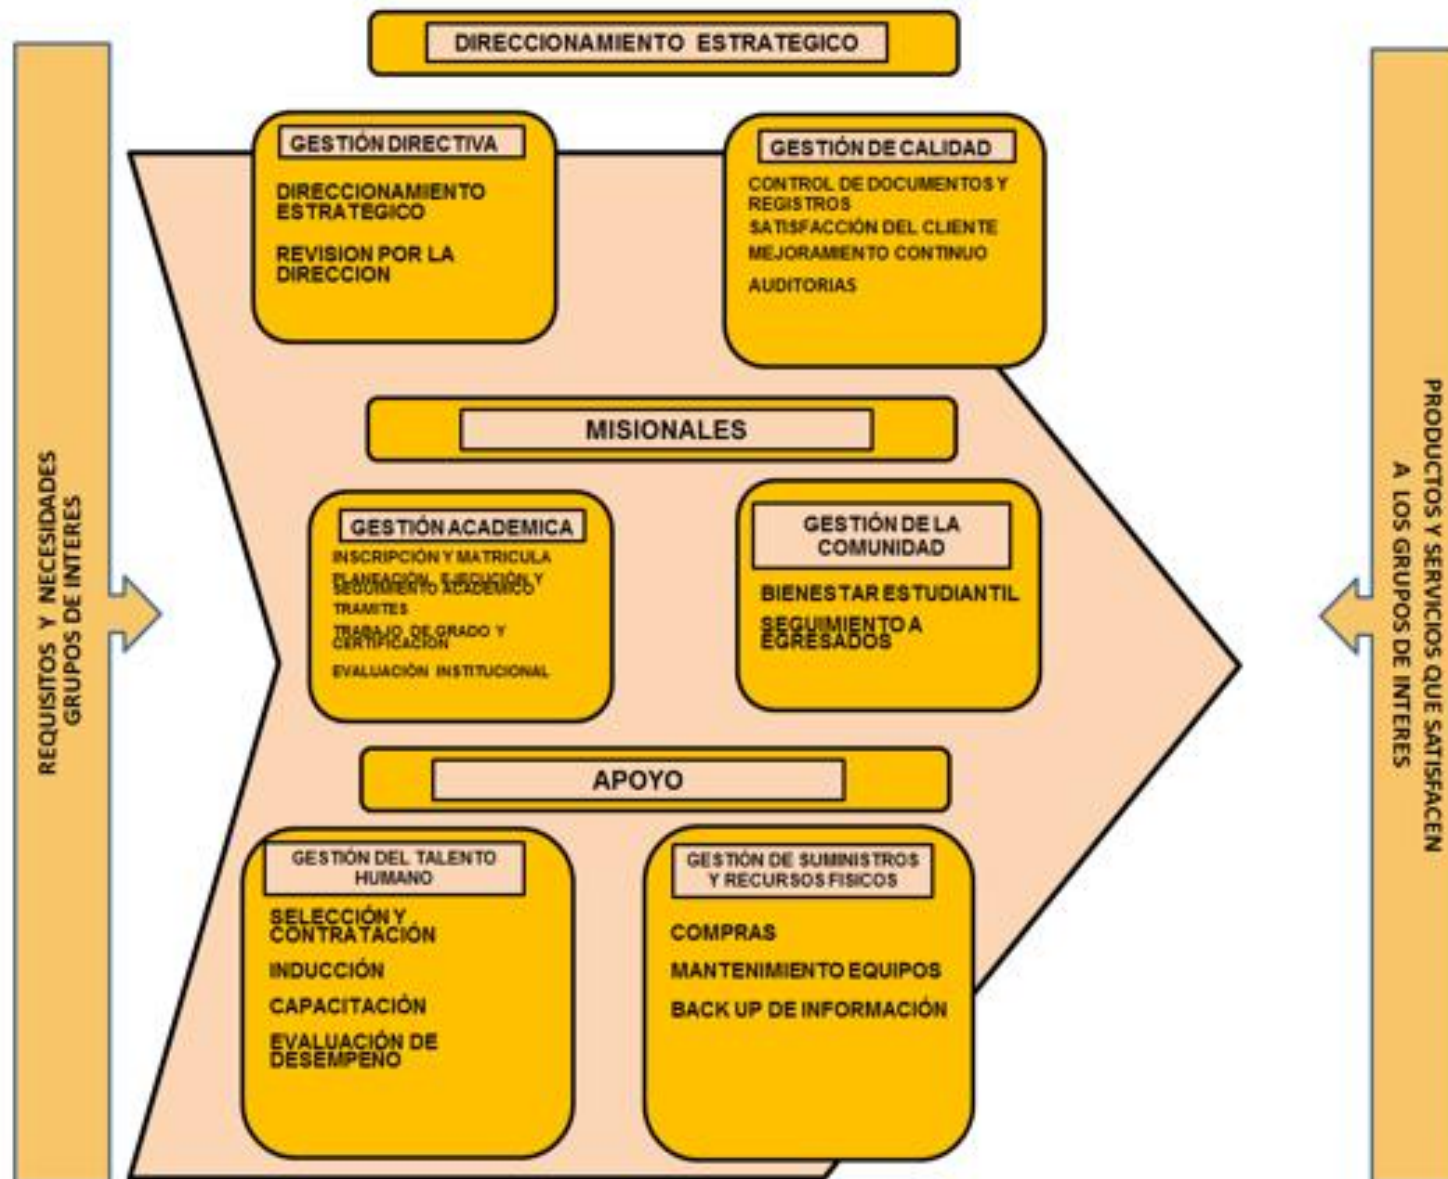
REQUISITOS Y NECESIDADES GRUPOS DE INTERES

DIRECCIONAMIENTO ESTRATEGICO

GESTIÓN DIRECTIVA

DIRECCIONAMIENTO ESTRATEGICO

REVISION POR LA DIRECCION

GESTIÓN DE CALIDAD

CONTROL DE DOCUMENTOS Y REGISTROS

SATISFACCIÓN DEL CLIENTE

MEJORAMIENTO CONTINUO

AUDITORIAS

MISIONALES

GESTIÓN ACADEMICA

INSCRIPCIÓN Y MATRICULA

PLANEACIÓN, EJECUCIÓN Y SEGUIMIENTO ACADEMICO

TRAMITES

TRABAJO DE GRADO Y CERTIFICACIÓN

EVALUACIÓN INSTITUCIONAL

GESTIÓN DE LA COMUNIDAD

BIENESTAR ESTUDIANTIL

SEGUIMIENTO A EGRESADOS

APOYO

GESTIÓN DEL TALENTO HUMANO

SELECCIÓN Y CONTRATACIÓN

INDUCCIÓN

CAPACITACIÓN

EVALUACIÓN DE DESEMPEÑO

GESTIÓN DE SUMINISTROS Y RECURSOS FISICOS

COMPRAS

MANTENIMIENTO EQUIPOS

BACK UP DE INFORMACIÓN

PRODUCTOS Y SERVICIOS QUE SATISFACEN A LOS GRUPOS DE INTERES